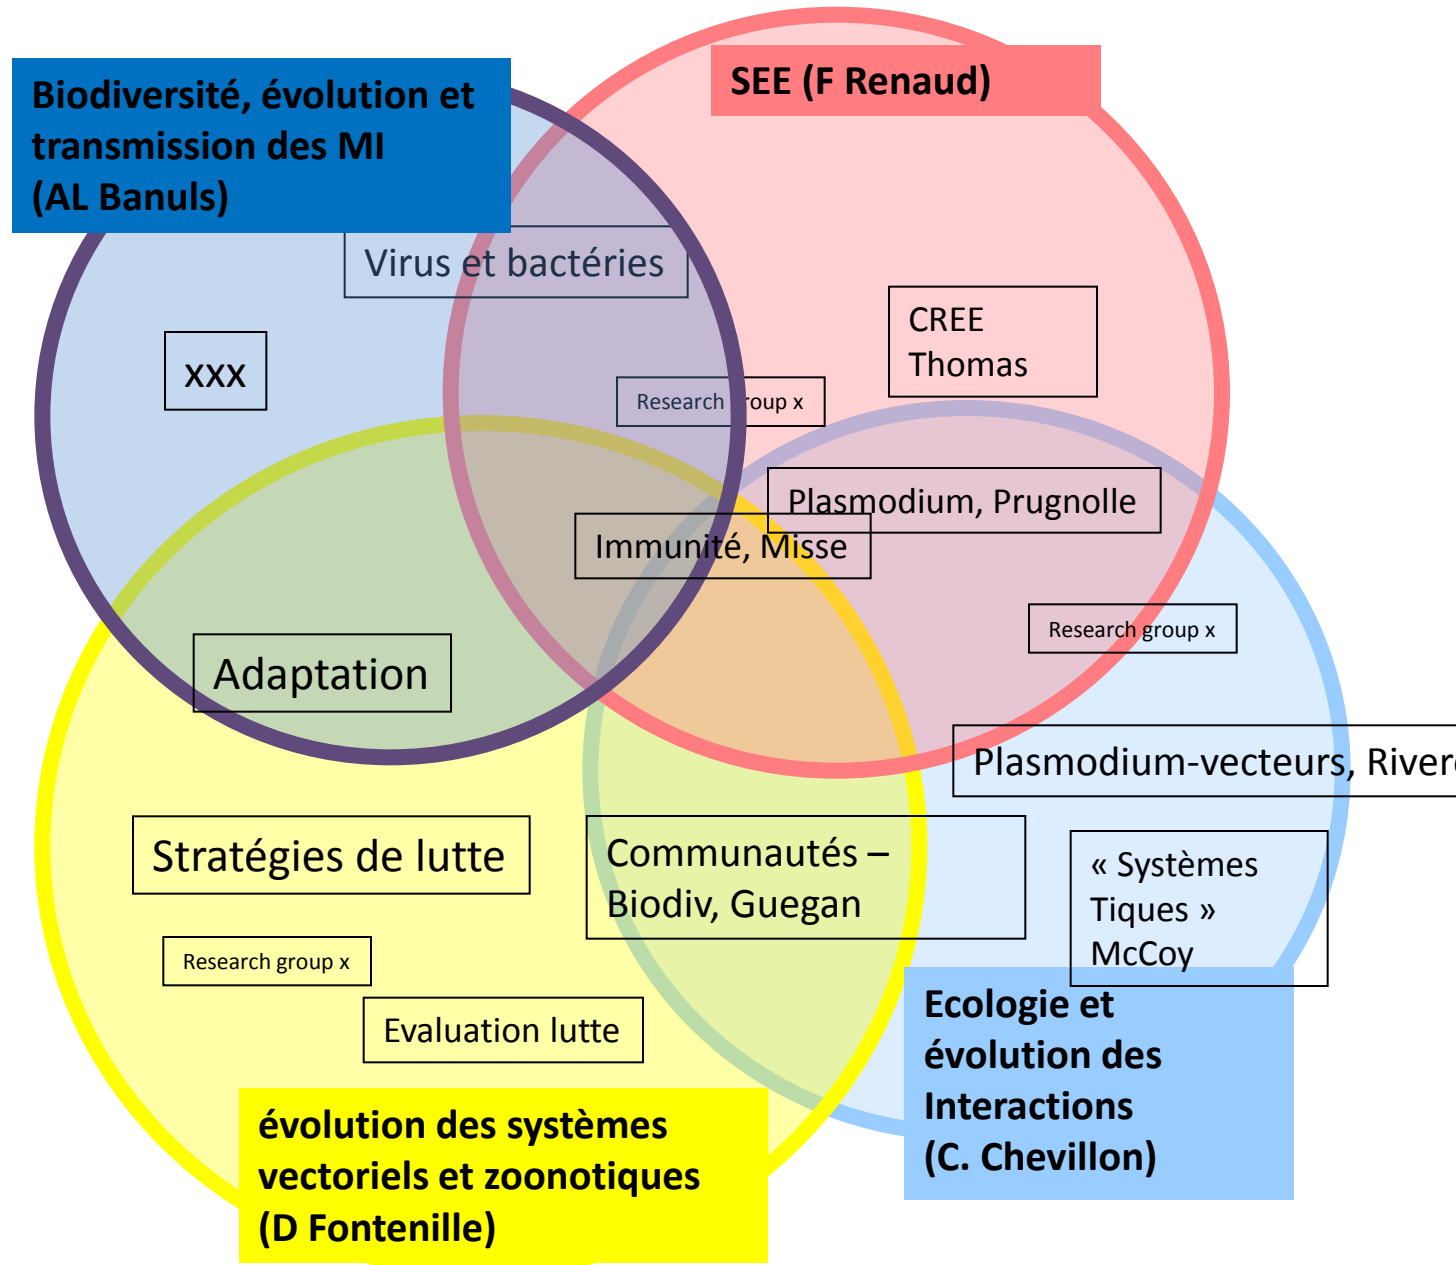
Biodiversité, évolution et transmission des MI (AL Banuls)

SEE (F Renaud)

Virus et bactéries

CREE Thomas

xxx

Research group x

Plasmodium, Prugnolle

Immunité, Misse

Research group x

Adaptation

Plasmodium-vecteurs, River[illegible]

Stratégies de lutte

Communautés – Biodiv, Guegan

« Systèmes Tiques » McCoy

Research group x

Evaluation lutte

Ecologie et évolution des Interactions (C. Chevillon)

évolution des systèmes vectoriels et zoonotiques (D Fontenille)